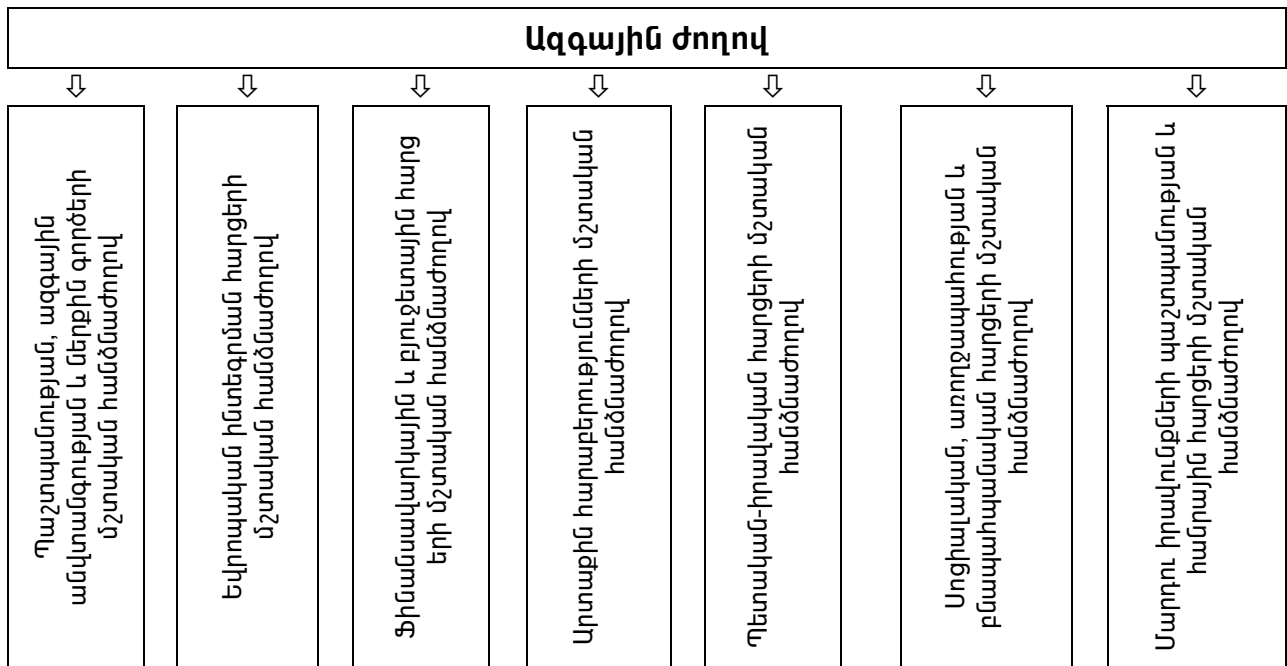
Ազգային ժողով

⇩ ⇩ ⇩ ⇩ ⇩ ⇩ ⇩

Պաշտպանության, ազգային անվտանգության և ներքին գործերի հարցերի մշտական հանձնաժողով

Եվրոպական ինտեգրման հարցերի մշտական հանձնաժողով

Ֆինանսավարկային և բյուջետային հարցերի մշտական հանձնաժողով

Արտաքին հարաբերությունների մշտական հանձնաժողով

Պետական-իրավական հարցերի մշտական հանձնաժողով

Սոցիալական, առողջապահության և բնապահպանության հարցերի մշտական հանձնաժողով

Մարդու իրավունքների պաշտպանության և հասարակական հարցերի մշտական հանձնաժողով